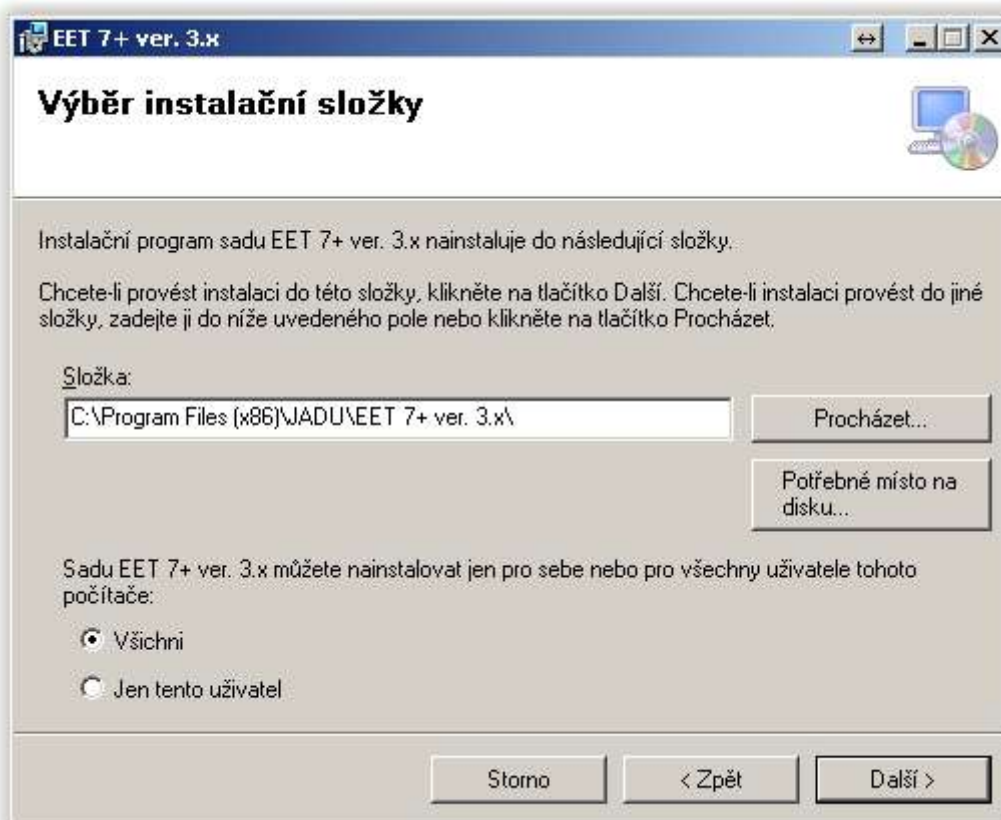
EET 7+ ver. 3.x

Výběr instalační složky

Instalační program sadu EET 7+ ver. 3.x nainstaluje do následující složky.

Chcete-li provést instalaci do této složky, klikněte na tlačítko Další. Chcete-li instalaci provést do jiné složky, zadejte ji do níže uvedeného pole nebo klikněte na tlačítko Procházet.

Složka:

C:\Program Files (x86)\JADU\EET 7+ ver. 3.x\

Procházet...

Potřebné místo na disku...

Sadu EET 7+ ver. 3.x můžete nainstalovat jen pro sebe nebo pro všechny uživatele tohoto počítače:

Všichni

Jen tento uživatel

Storno

< Zpět

Další >